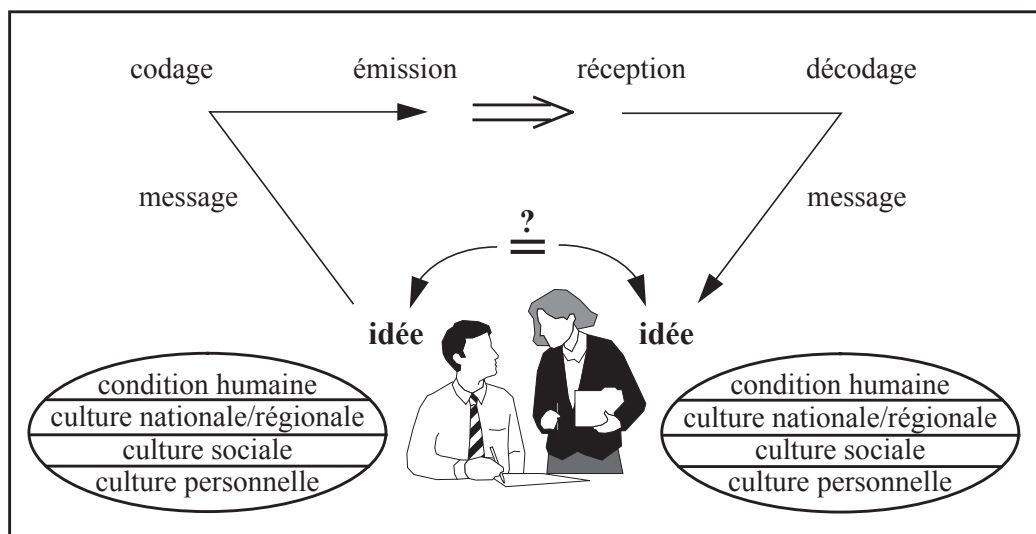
codage

émission

réception

décodage

message

message

$\stackrel{?}{=}$

idée

idée

condition humaine
culture nationale/régionale
culture sociale
culture personnelle

condition humaine
culture nationale/régionale
culture sociale
culture personnelle